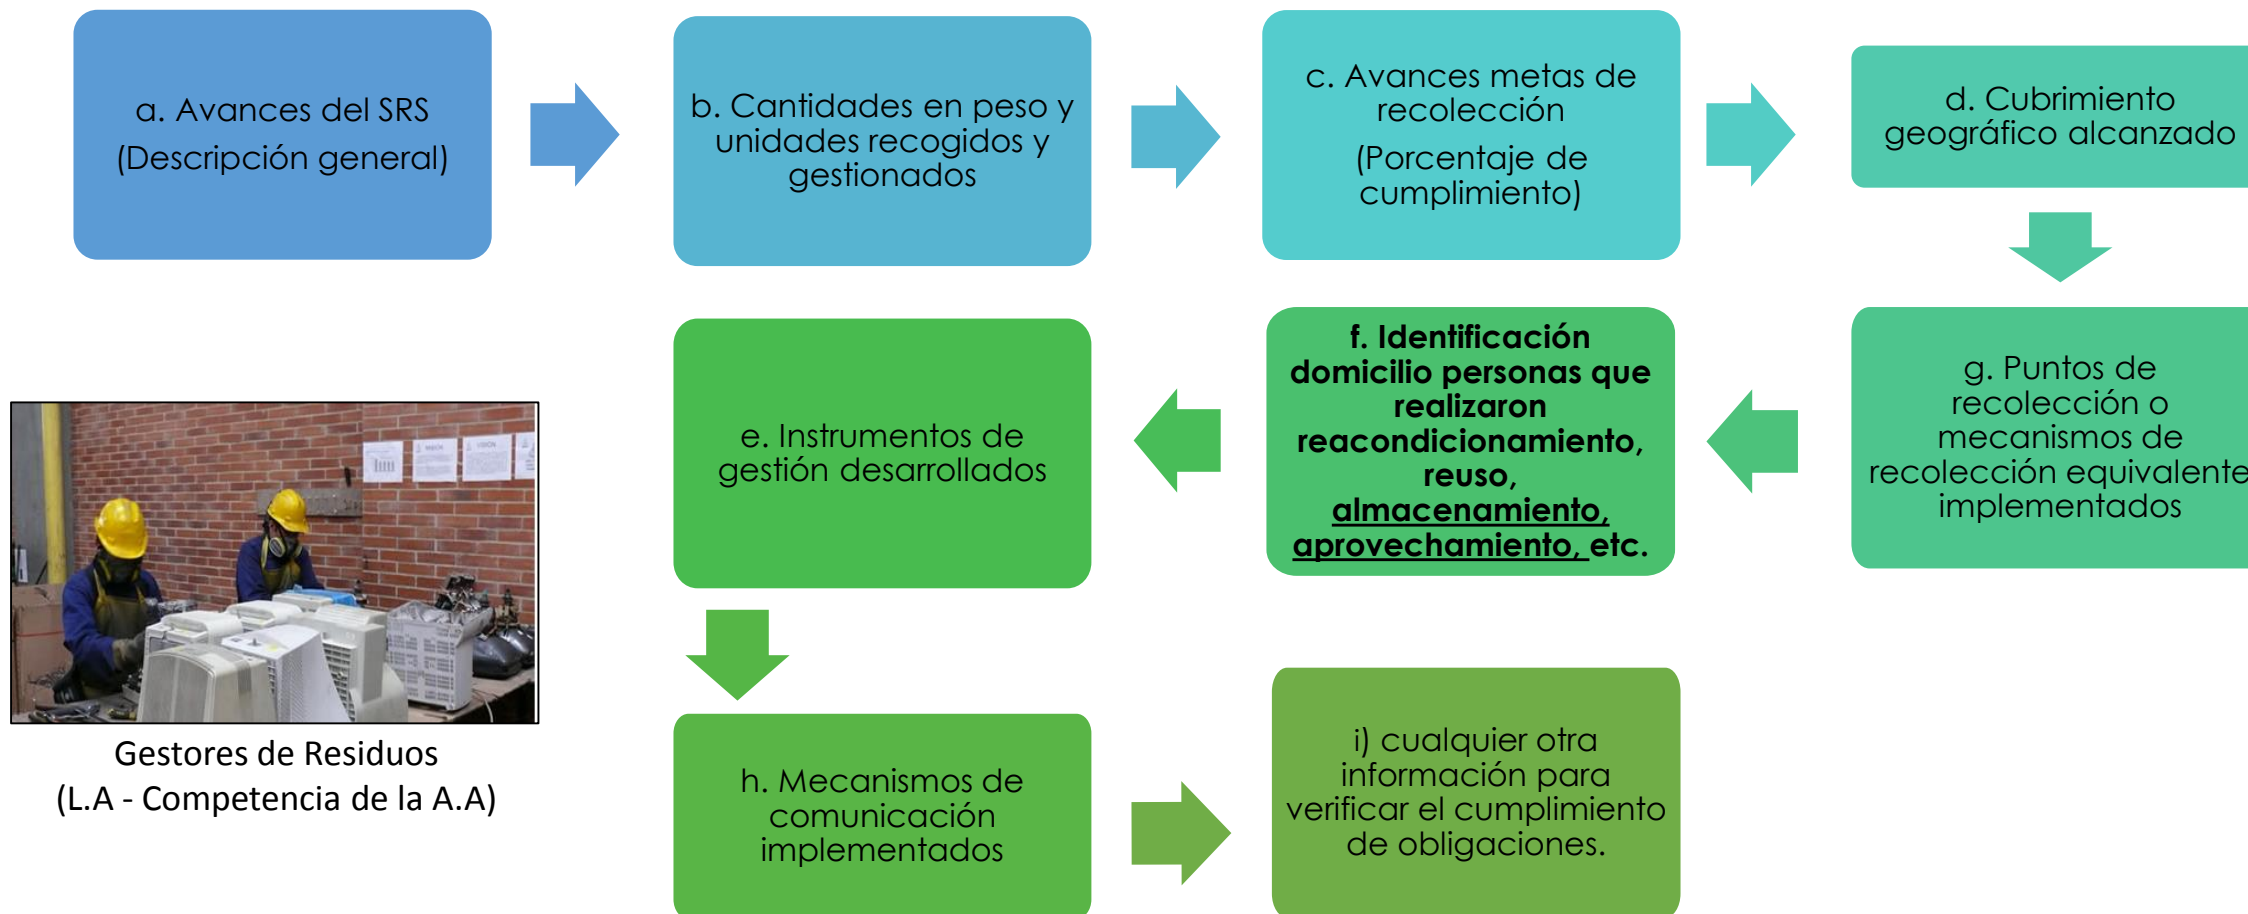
a. Avances del SRS
(Descripción general)

b. Cantidades en peso y unidades recogidos y gestionados

c. Avances metas de recolección
(Porcentaje de cumplimiento)

d. Cubrimiento geográfico alcanzado

g. Puntos de recolección o mecanismos de recolección equivalente implementados

f. Identificación domicilio personas que realizaron reacondicionamiento, reuso, almacenamiento, aprovechamiento, etc.

e. Instrumentos de gestión desarrollados

Gestores de Residuos
(L.A - Competencia de la A.A)

h. Mecanismos de comunicación implementados

i) cualquier otra información para verificar el cumplimiento de obligaciones.